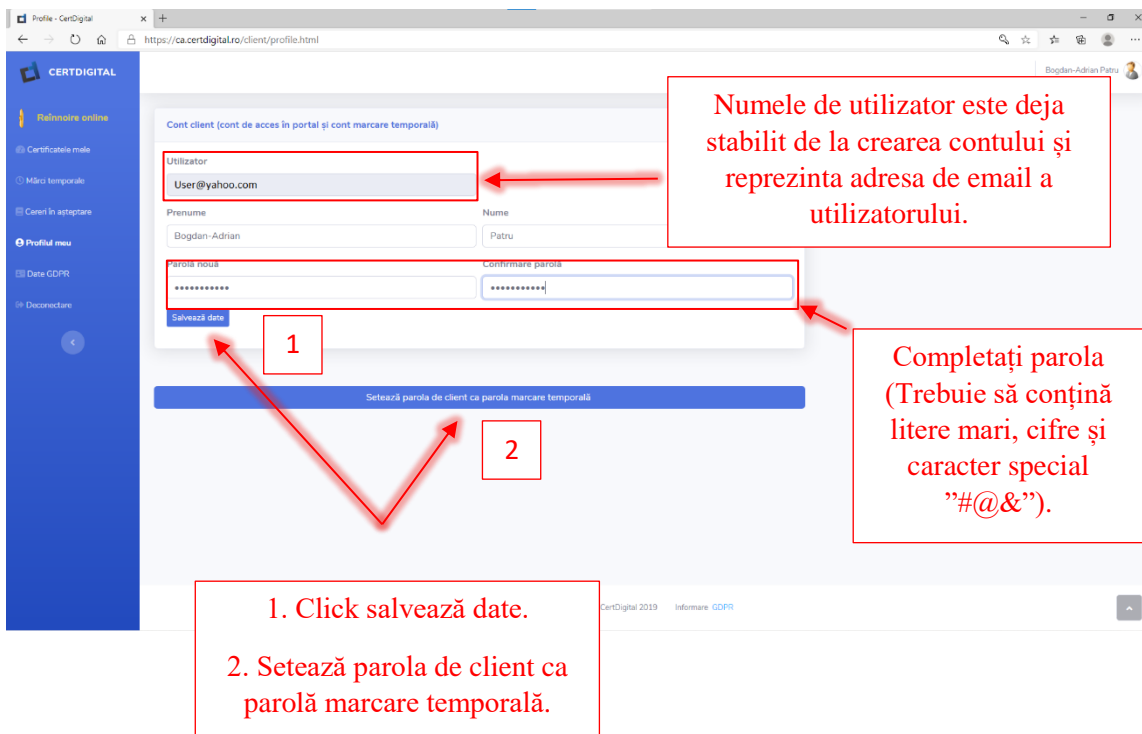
Profile - CertDigital
https://ca.certdigital.ro/client/profile.html

CERTDIGITAL

Bogdan-Adrian Patru

Reînnoire online
Certificatele mele
Mărci temporale
Cereri în așteptare
Profilul meu
Date GDPR
Deconectare

Cont client (cont de acces în portal și cont marcare temporală)

Utilizator
User@yahoo.com

Prenume
Bogdan-Adrian

Nume
Patru

Parolă nouă
••••••••••••

Confirmare parolă
••••••••••••

Salvează date

Setează parola de client ca parola marcare temporală

Numele de utilizator este deja stabilit de la crearea contului și reprezinta adresa de email a utilizatorului.

Completați parola (Trebuie să conțină litere mari, cifre și caracter special ”#@&”).

1

2

1. Click salvează date.

2. Setează parola de client ca parolă marcare temporală.

CertDigital 2019 Informare GDPR